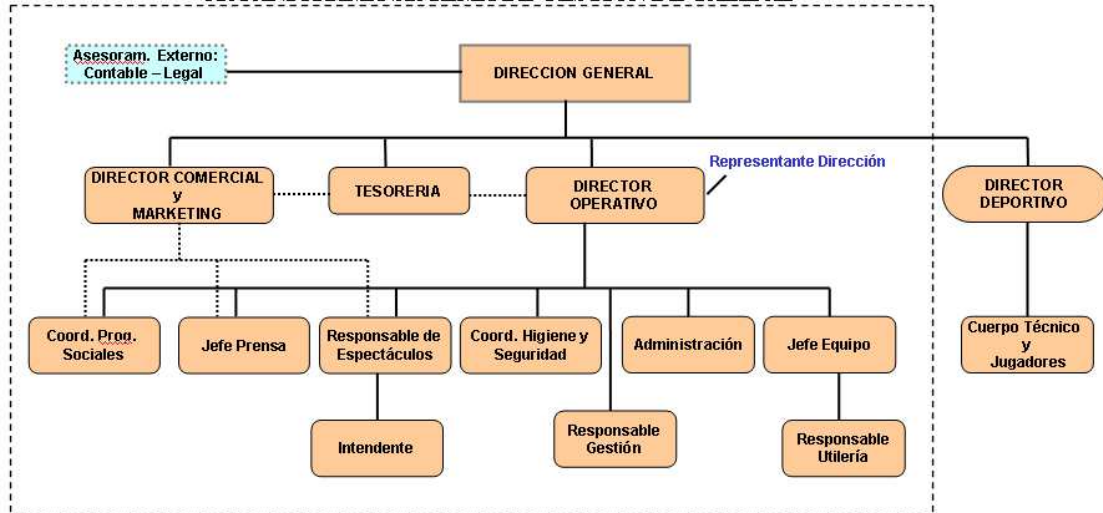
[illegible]

Asesoram. Externo: Contable – Legal

DIRECCION GENERAL

DIRECTOR COMERCIAL y MARKETING

TESORERIA

DIRECTOR OPERATIVO

Representante Dirección

DIRECTOR DEPORTIVO

Coord. Prog. Sociales

Jefe Prensa

Responsable de Espectáculos

Coord. Higiene y Seguridad

Administración

Jefe Equipo

Cuerpo Técnico y Jugadores

Intendente

Responsable Gestión

Responsable Utilería